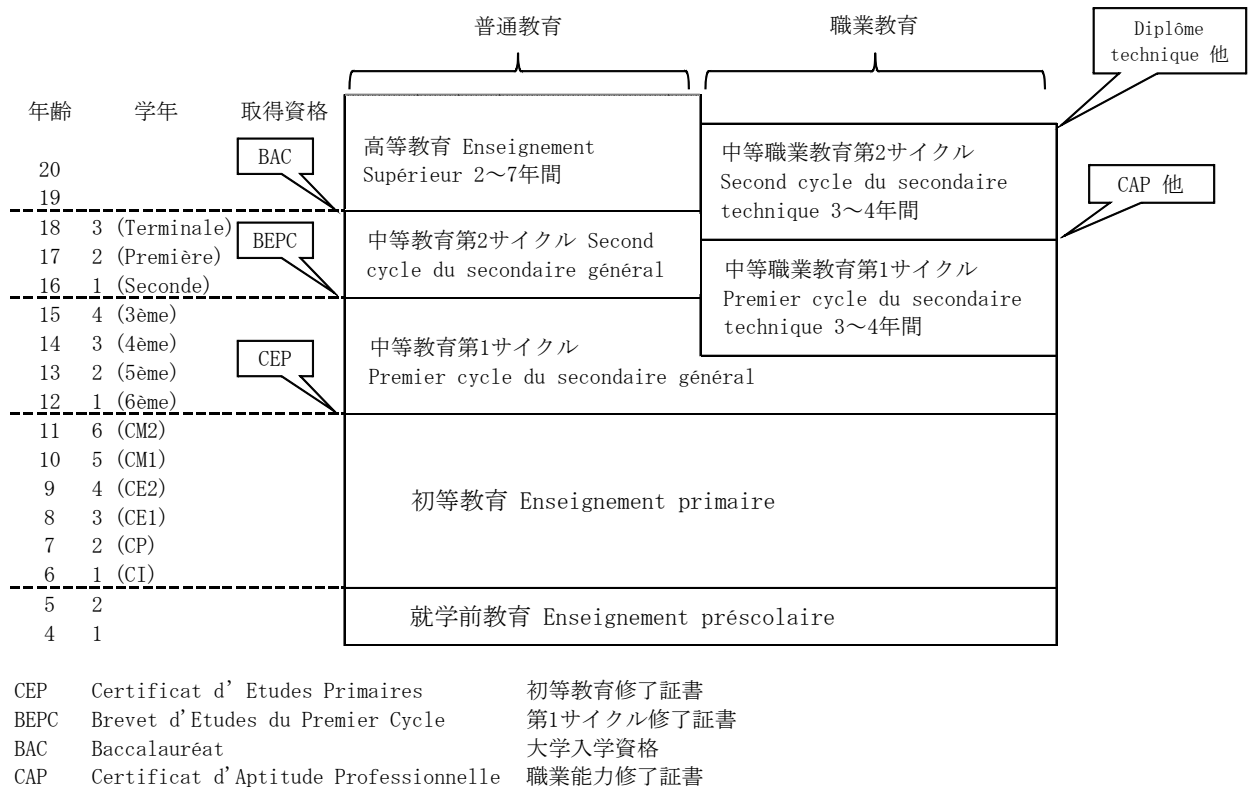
普通教育

職業教育

Diplôme technique 他

年齢 学年 取得資格

BAC

高等教育 Enseignement Supérieur 2〜7年間

中等職業教育第2サイクル Second cycle du secondaire technique 3〜4年間

CAP 他

20
19
18 3 (Terminale)
17 2 (Première)
16 1 (Seconde)
15 4 (3ème)
14 3 (4ème)
13 2 (5ème)
12 1 (6ème)
11 6 (CM2)
10 5 (CM1)
9 4 (CE2)
8 3 (CE1)
7 2 (CP)
6 1 (CI)
5 2
4 1

BEPC

中等教育第2サイクル Second cycle du secondaire général

中等職業教育第1サイクル Premier cycle du secondaire technique 3〜4年間

CEP

中等教育第1サイクル Premier cycle du secondaire général

初等教育 Enseignement primaire

就学前教育 Enseignement préscolaire

CEP Certificat d' Etudes Primaires 初等教育修了証書
BEPC Brevet d'Etudes du Premier Cycle 第1サイクル修了証書
BAC Baccalauréat 大学入学資格
CAP Certificat d'Aptitude Professionnelle 職業能力修了証書